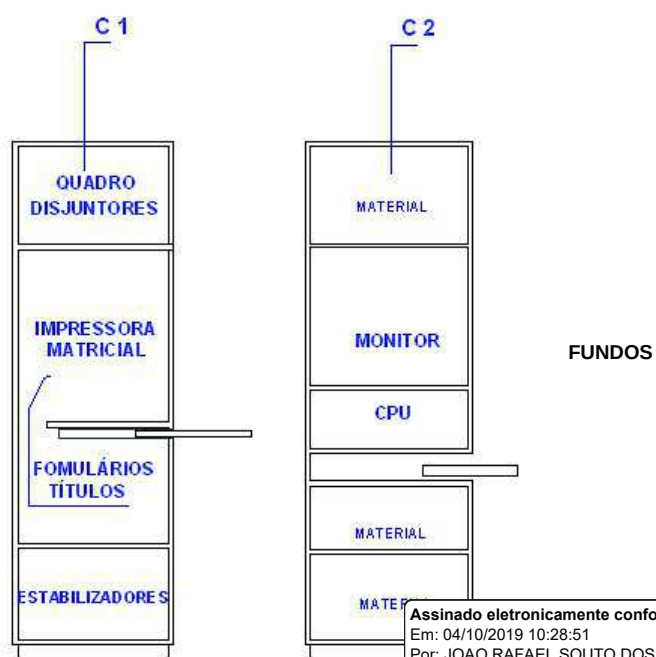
C 1

QUADRO DISJUNTORES

IMPRESSORA MATRICIAL

FOMULÁRIOS TÍTULOS

ESTABILIZADORES

C 2

MATERIAL

MONITOR

CPU

MATERIAL

MATE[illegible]

FUNDOS

Assinado eletronicamente confo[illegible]
Em: 04/10/2019 10:28:51
Por: JOAO RAFAEL SOUTO DOS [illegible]